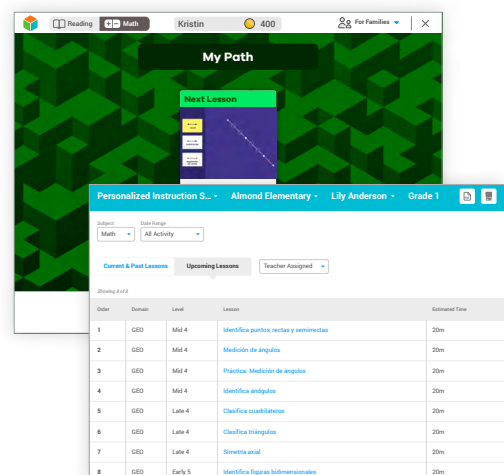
Reading Math Kristin 400 For Families

My Path

Next Lesson

Personalized Instruction S... Almond Elementary Lily Anderson Grade 1

Subject
Math

Date Range
All Activity

Current & Past Lessons Upcoming Lessons Teacher Assigned

Showing 8 of 8

| Order | Domain | Level | Lesson | Estimated Time |
|---|---|---|---|---|
| 1 | GEO | Mid 4 | Identifica puntos, rectas y semirrectas | 20m |
| 2 | GEO | Mid 4 | Medición de ángulos | 20m |
| 3 | GEO | Mid 4 | Práctica: Medición de ángulos | 20m |
| 4 | GEO | Mid 4 | Identifica ángulos | 20m |
| 5 | GEO | Late 4 | Clasifica cuadriláteros | 20m |
| 6 | GEO | Late 4 | Clasifica triángulos | 20m |
| 7 | GEO | Late 4 | Simetría axial | 20m |
| 8 | GEO | Early 5 | Identifica figuras bidimensionales | 20m |